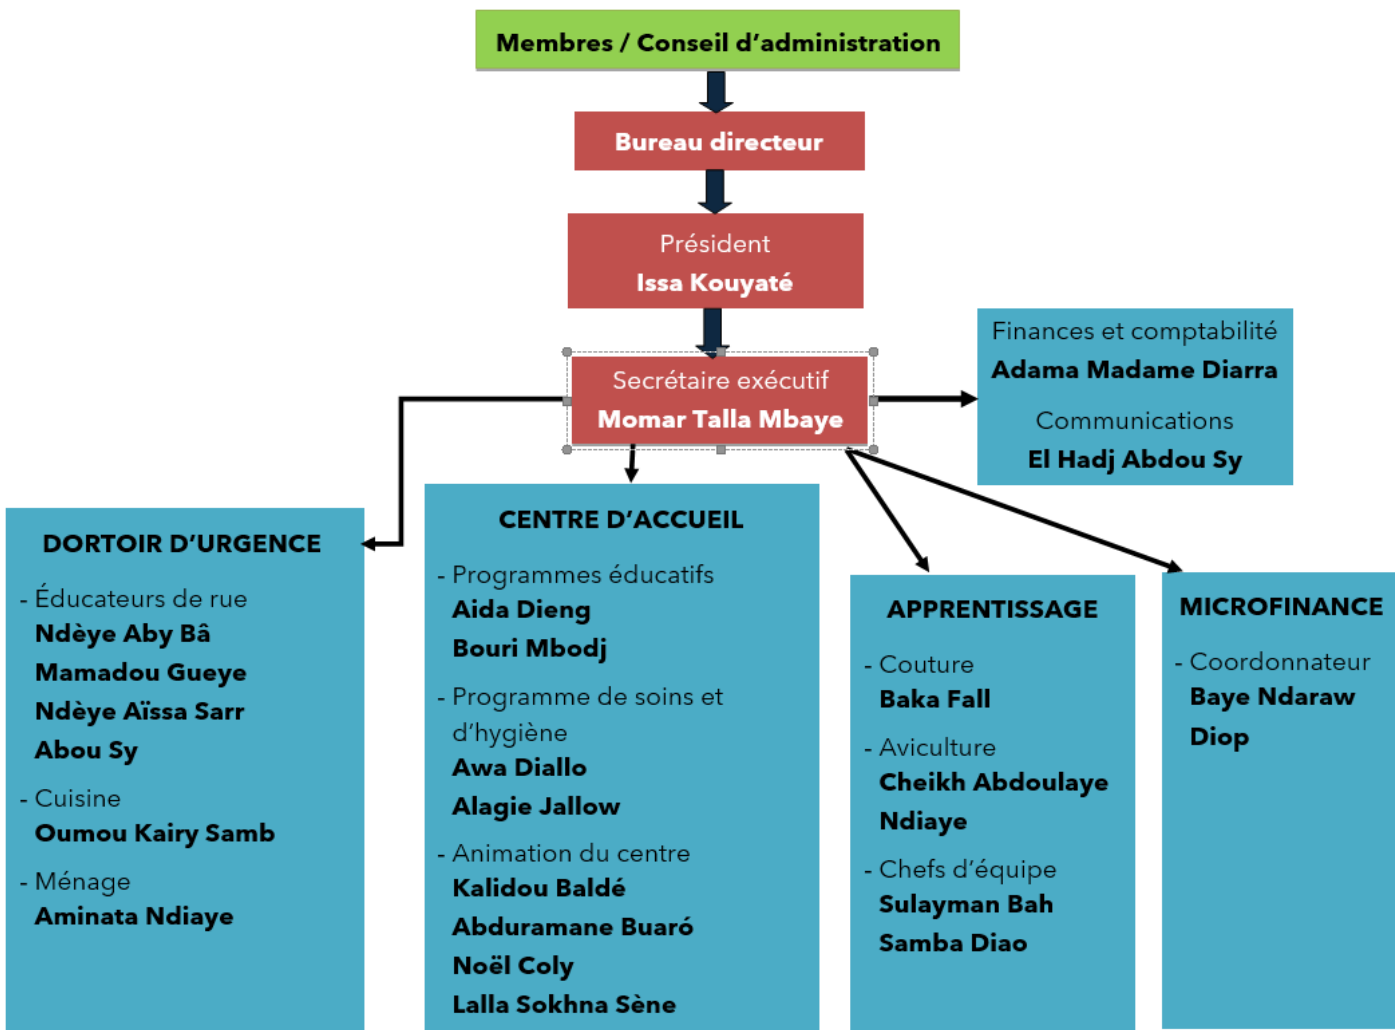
Membres / Conseil d'administration

Bureau directeur

Président
Issa Kouyaté

Secrétaire exécutif
Momar Talla Mbaye

Finances et comptabilité
Adama Madame Diarra

Communications
El Hadj Abdou Sy

DORTOIR D'URGENCE

- Éducateurs de rue
Ndèye Aby Bâ
Mamadou Gueye
Ndèye Aïssa Sarr
Abou Sy

- Cuisine
Oumou Kairy Samb

- Ménage
Aminata Ndiaye

CENTRE D'ACCUEIL

- Programmes éducatifs
Aida Dieng
Bouri Mbodj

- Programme de soins et d'hygiène
Awa Diallo
Alagie Jallow

- Animation du centre
Kalidou Baldé
Abduramane Buaró
Noël Coly
Lalla Sokhna Sène

APPRENTISSAGE

- Couture
Baka Fall

- Aviculture
Cheikh Abdoulaye Ndiaye

- Chefs d'équipe
Sulayman Bah
Samba Diao

MICROFINANCE

- Coordonnateur
Baye Ndaraw Diop